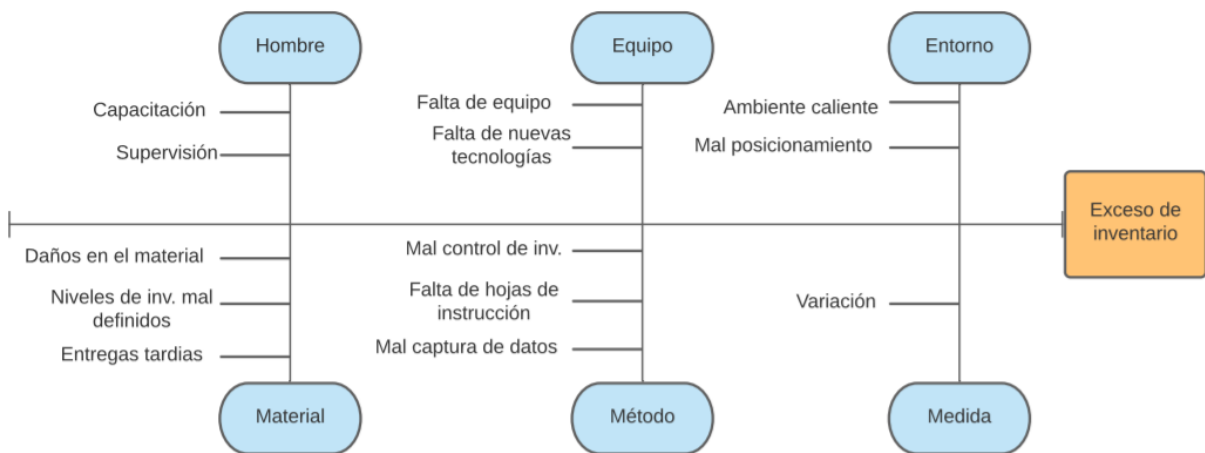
Hombre
Capacitación
Supervisión

Equipo
Falta de equipo
Falta de nuevas tecnologías

Entorno
Ambiente caliente
Mal posicionamiento

Exceso de inventario

Daños en el material
Niveles de inv. mal definidos
Entregas tardias
Material

Mal control de inv.
Falta de hojas de instrucción
Mal captura de datos
Método

Variación
Medida